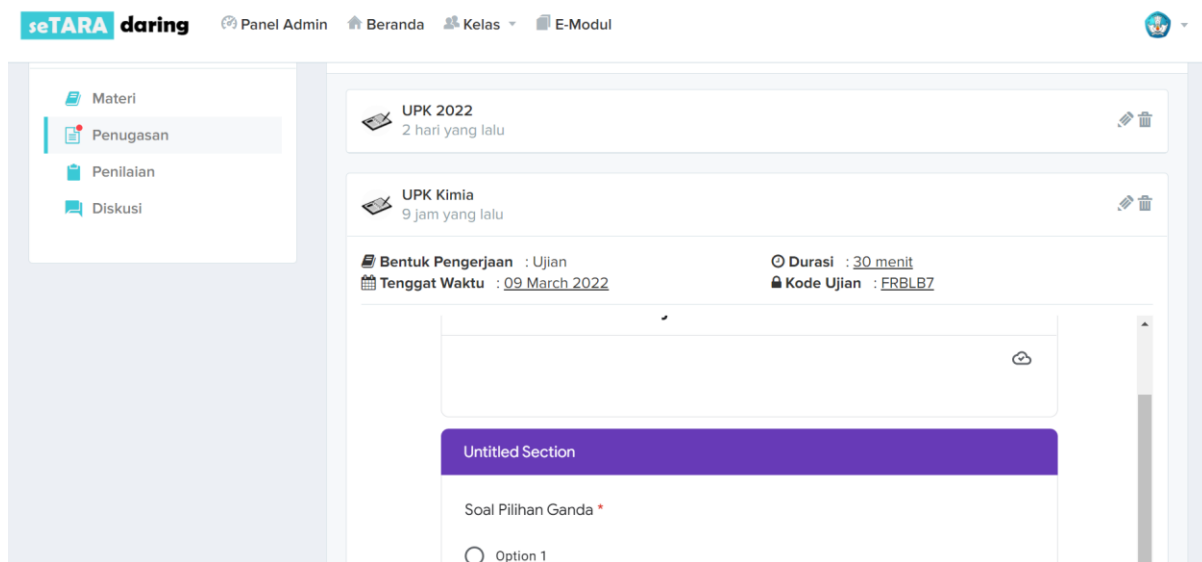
seTARA daring

Panel Admin
Beranda
Kelas
E-Modul

Materi
Penugasan
Penilaian
Diskusi

UPK 2022
2 hari yang lalu

UPK Kimia
9 jam yang lalu

Bentuk Pengerjaan : Ujian
Tenggat Waktu : 09 March 2022
Durasi : 30 menit
Kode Ujian : FRBLB7

Untitled Section

Soal Pilihan Ganda *

Option 1